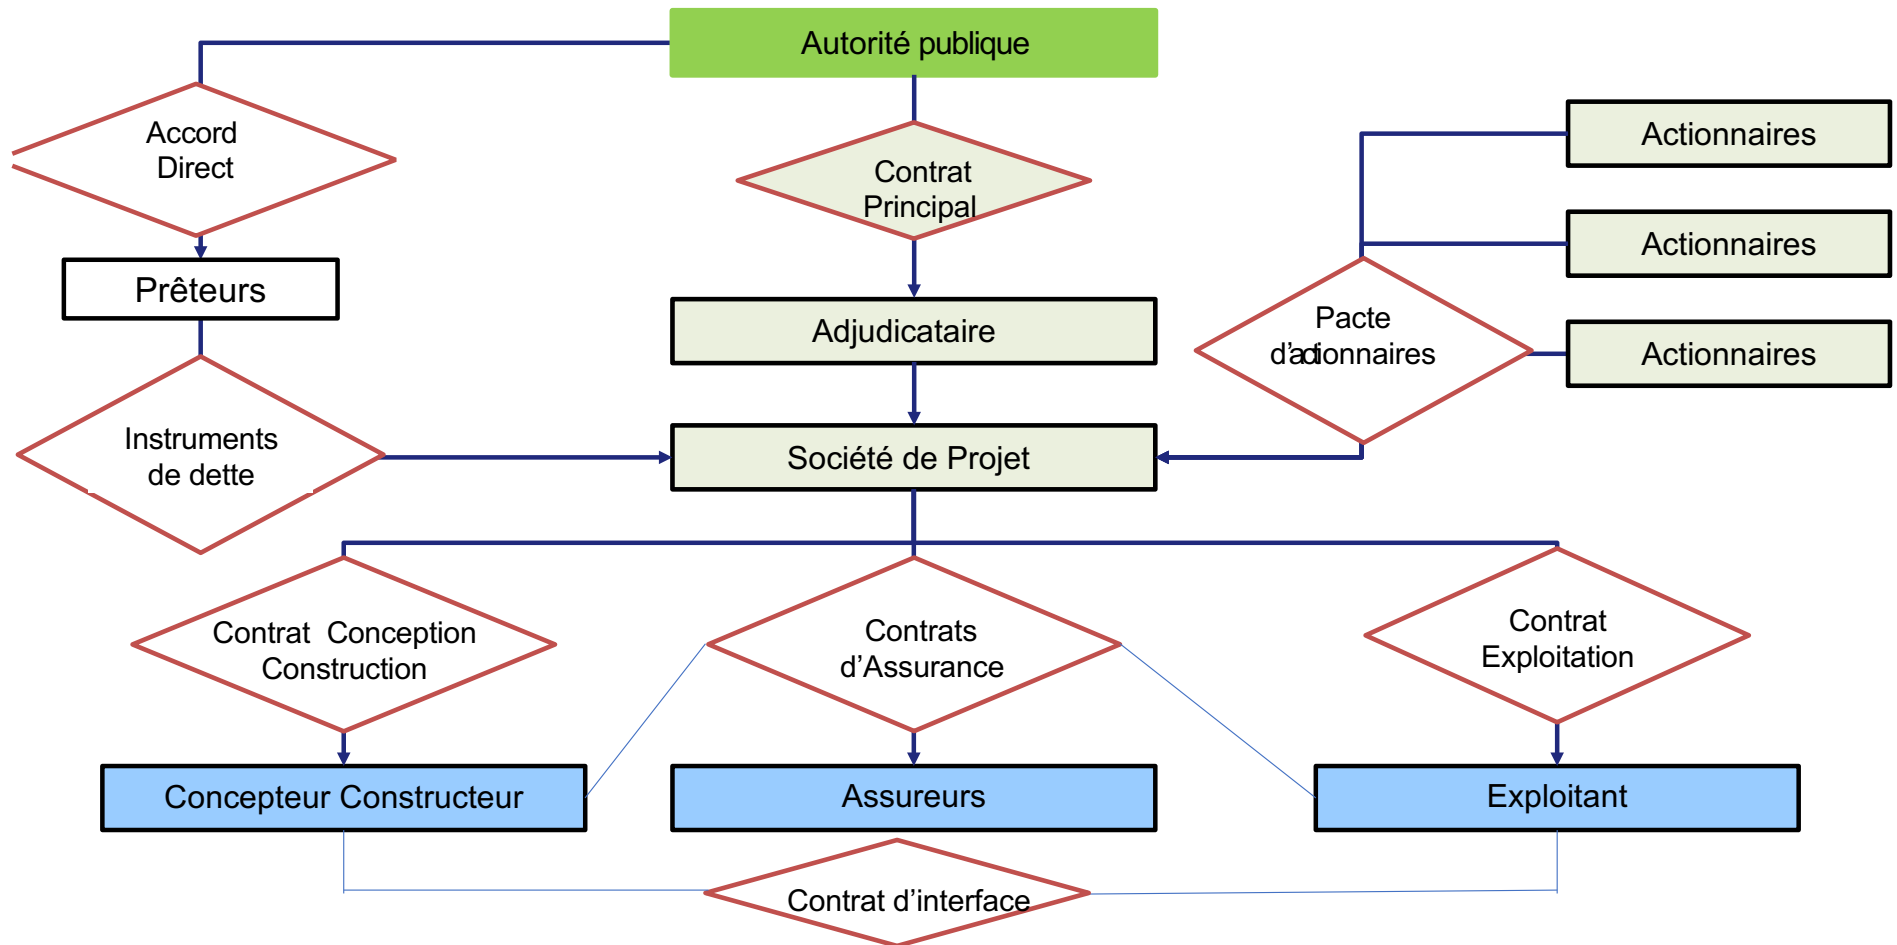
Autorité publique

Accord Direct

Contrat Principal

Actionnaires

Actionnaires

Prêteurs

Adjudicataire

Pacte d'actionnaires

Actionnaires

Instruments de dette

Société de Projet

Contrat Conception Construction

Contrats d'Assurance

Contrat Exploitation

Concepteur Constructeur

Assureurs

Exploitant

Contrat d'interface